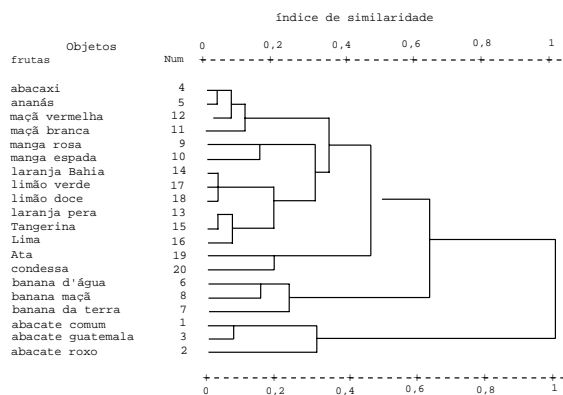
índice de similaridade

| Objetos frutas | Num |
|---|---|
| abacaxi | 4 |
| ananás | 5 |
| maçã vermelha | 12 |
| maçã branca | 11 |
| manga rosa | 9 |
| manga espada | 10 |
| laranja Bahia | 14 |
| limão verde | 17 |
| limão doce | 18 |
| laranja pera | 13 |
| Tangerina | 15 |
| Lima | 16 |
| Ata | 19 |
| condessa | 20 |
| banana d'água | 6 |
| banana maçã | 8 |
| banana da terra | 7 |
| abacate comum | 1 |
| abacate guatemala | 3 |
| abacate roxo | 2 |

0 0,2 0,4 0,6 0,8 1

0 0,2 0,4 0,6 0,8 1